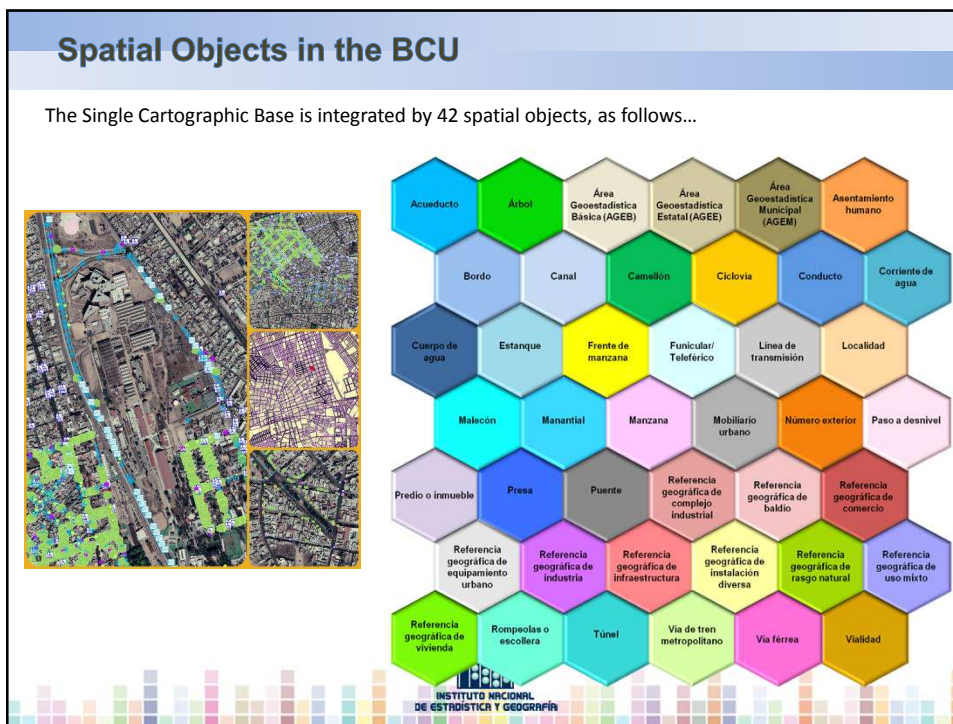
Spatial Objects in the BCU

The Single Cartographic Base is integrated by 42 spatial objects, as follows…

Acueducto
Árbol
Área Geoestadística Básica (AGEB)
Área Geoestadística Estatal (AGEE)
Área Geoestadística Municipal (AGEM)
Asentamiento humano

Bordo
Canal
Camellón
Ciclovía
Conducto
Corriente de agua

Cuerpo de agua
Estanque
Frente de manzana
Funicular/ Teleférico
Línea de transmisión
Localidad

Malecón
Manantial
Manzana
Mobiliario urbano
Número exterior
Paso a desnivel

Predio o inmueble
Presa
Puente
Referencia geográfica de complejo industrial
Referencia geográfica de baldío
Referencia geográfica de comercio

Referencia geográfica de equipamiento urbano
Referencia geográfica de industria
Referencia geográfica de infraestructura
Referencia geográfica de instalación diversa
Referencia geográfica de rasgo natural
Referencia geográfica de uso mixto

Referencia geográfica de vivienda
Rompeolas o escollera
Túnel
Vía de tren metropolitano
Vía férrea
Vialidad

INSTITUTO NACIONAL DE ESTADÍSTICA Y GEOGRAFÍA